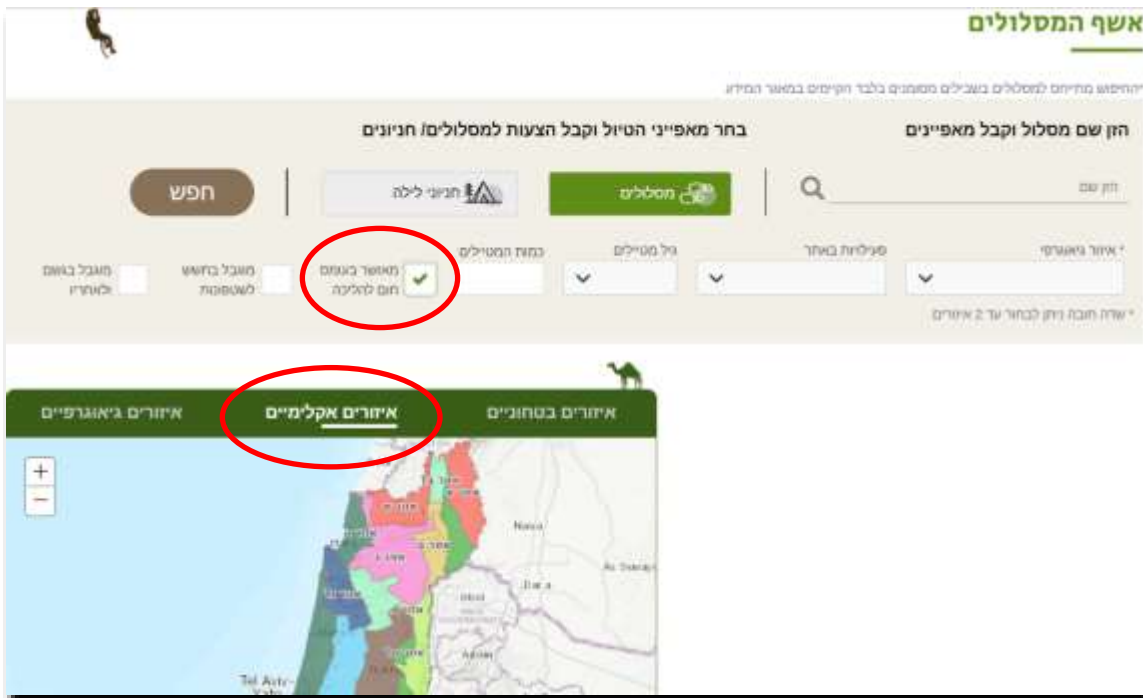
אשף המסלולים

יהחיפוש מתייחס למסלולים בשבילים מסומנים בלבד הקיימים במאגר המידע

הזן שם מסלול וקבל מאפיינים

בחר מאפייני הטיול וקבל הצעות למסלולים/ חניונים

הזן שם

מסלולים

חניוני לילה

חפש

* איזור גיאוגרפי

פעילות באתר

גיל מטיילים

כמות המטיילים

מאושר בעומס חום להליכה

מעגל ברחש לשטפונות

מעגל באשם ולאחריו

* שדה חובה ניתן לבחור עד 2 איזורים

איזורים בטחוניים

איזורים אקלימיים

איזורים גיאוגרפיים

+

−

Nawa

Dara

As Suwayda

Tel Aviv-Yafo